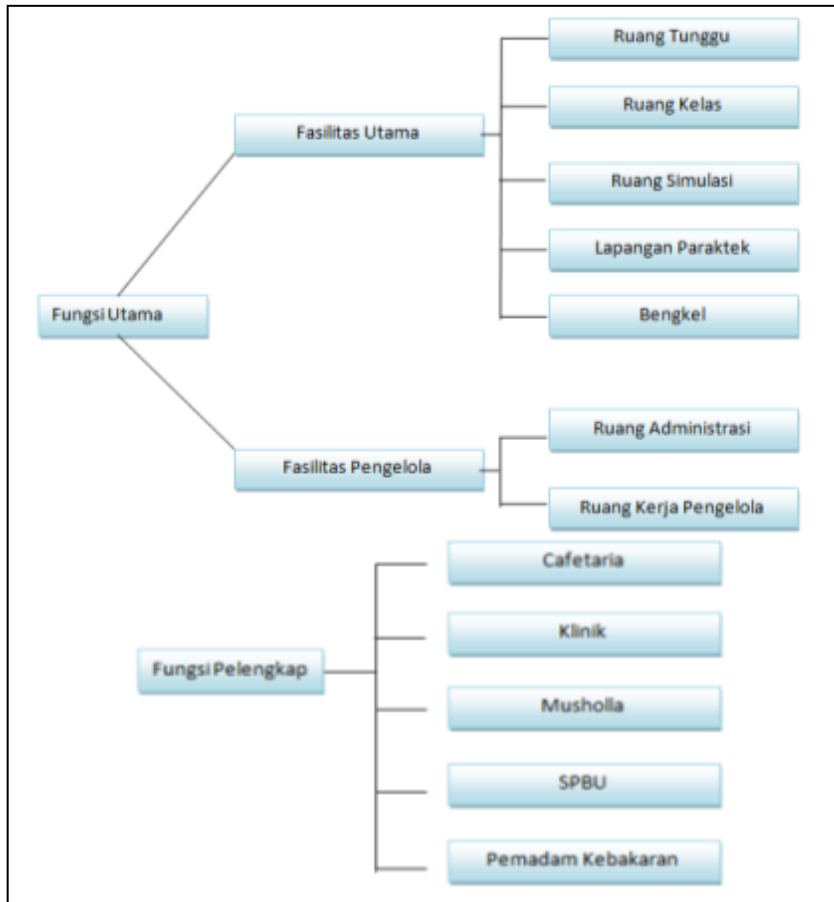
Fungsi Utama

Fasilitas Utama

Ruang Tunggu

Ruang Kelas

Ruang Simulasi

Lapangan Paraktek

Bengkel

Fasilitas Pengelola

Ruang Administrasi

Ruang Kerja Pengelola

Fungsi Pelengkap

Cafetaria

Klinik

Musholla

SPBU

Pemadam Kebakaran